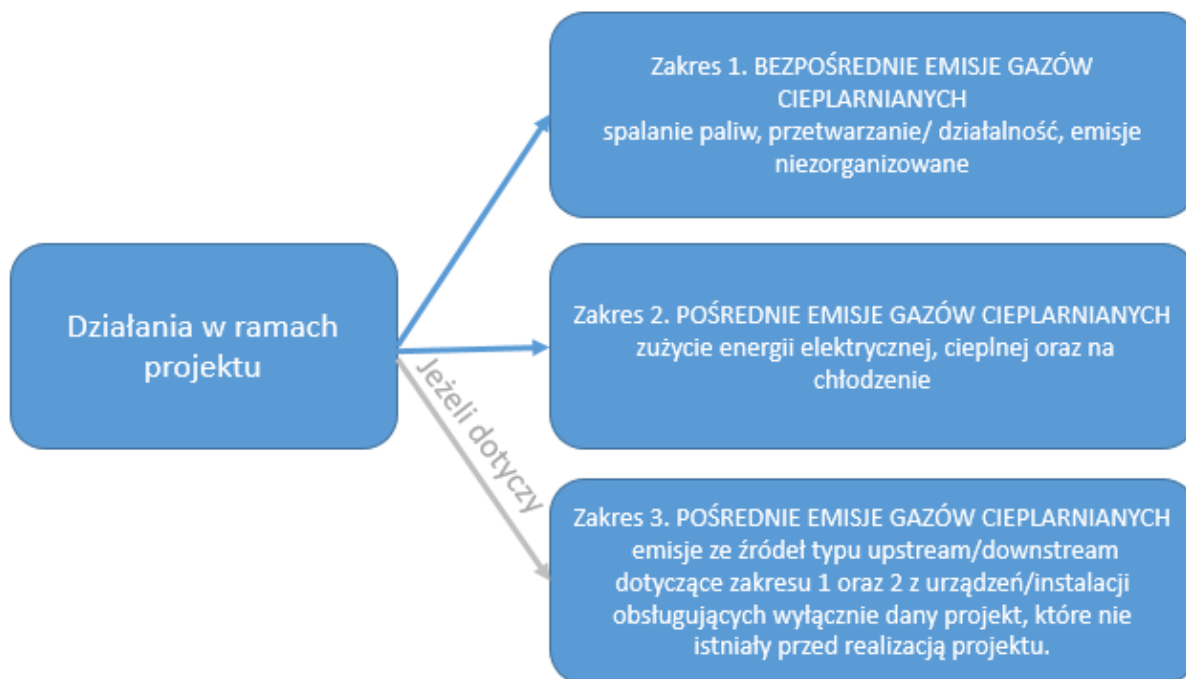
Działania w ramach projektu

Zakres 1. BEZPOŚREDNIE EMISJE GAZÓW CIEPLARNIANYCH
spalanie paliw, przetwarzanie/ działalność, emisje niezorganizowane

Zakres 2. POŚREDNIE EMISJE GAZÓW CIEPLARNIANYCH
zużycie energii elektrycznej, cieplnej oraz na chłodzenie

Jeżeli dotyczy

Zakres 3. POŚREDNIE EMISJE GAZÓW CIEPLARNIANYCH
emisje ze źródeł typu upstream/downstream dotyczące zakresu 1 oraz 2 z urządzeń/instalacji obsługujących wyłącznie dany projekt, które nie istniały przed realizacją projektu.